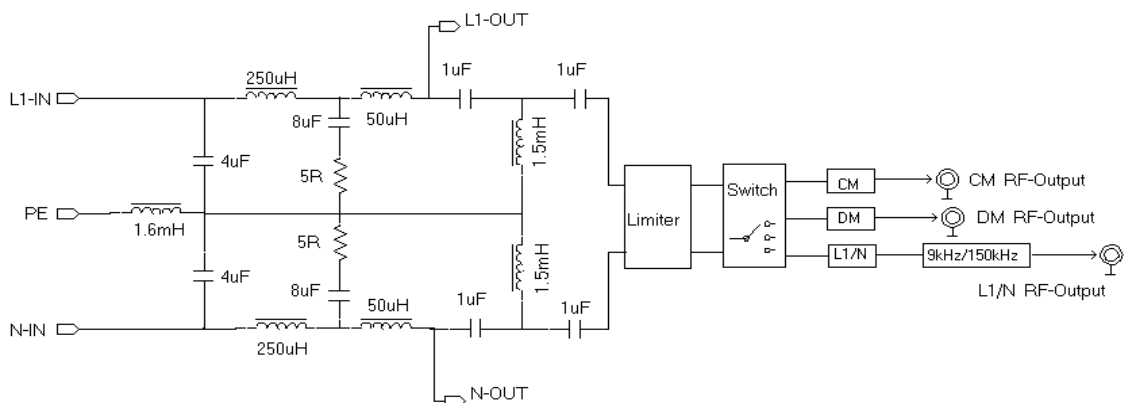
L1-OUT

L1-IN

250uH

50uH

1uF

1uF

8uF

1.5mH

4uF

5R

PE

1.6mH

Limiter

Switch

CM

CM RF-Output

DM

DM RF-Output

L1/N

9kHz/150kHz

L1/N RF-Output

5R

4uF

1.5mH

8uF

50uH

1uF

1uF

N-IN

250uH

N-OUT